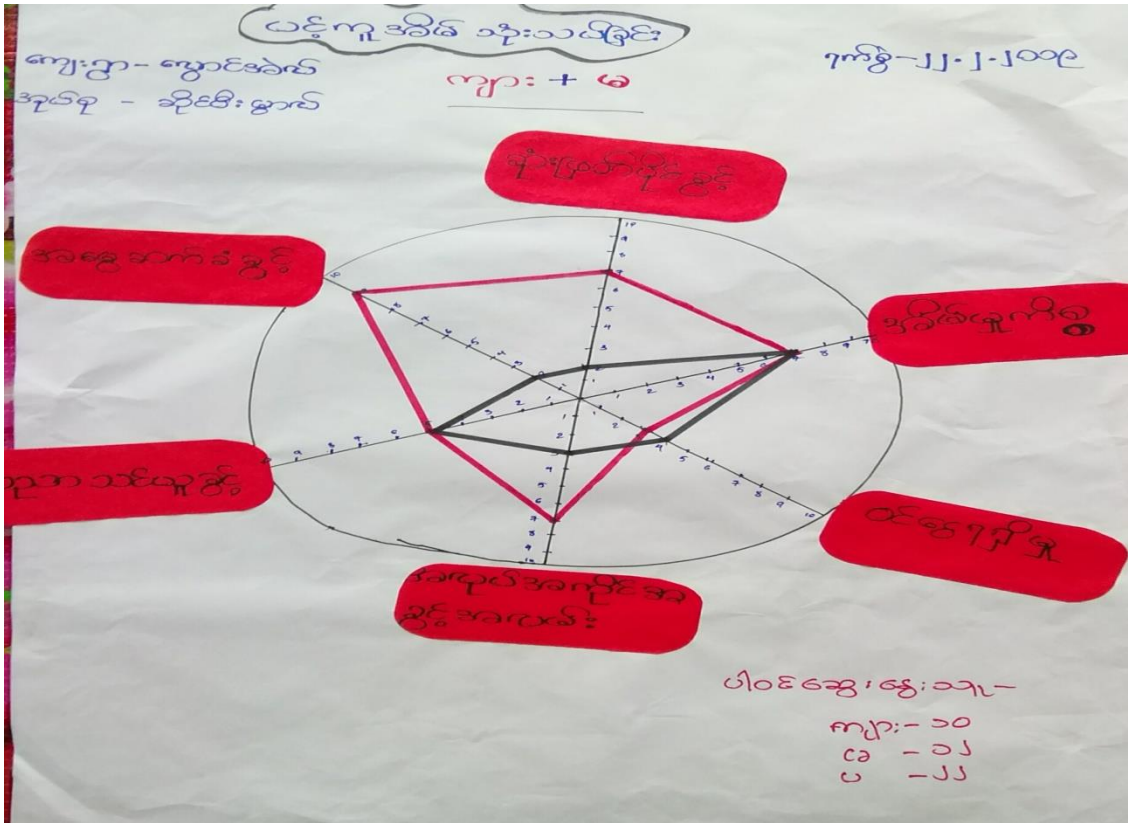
ယင်ကူ အိမ် သုံးသပ်ခြင်း

ကျေးရွာ - ကျောင်းအုပ်စု
အုပ်စု - ခိုင်စီးမြောက်

ကျား + မ

ရက်စွဲ - ၂၂.၂.၂၀၁၉

ရိုးရာယဉ်ကျေးမှု

အခြေအောက်နိုင်

ကျန်းမာရေး

ရွာအသင်းအဖွဲ့

ဝင်ငွေရရှိမှု

သဘာဝပတ်ဝန်းကျင် အခြေအနေ

ပါဝင်ဆွေးနွေးသူ -
ကျား - ၁၀
မ - ၁၂
ပ - ၂၂